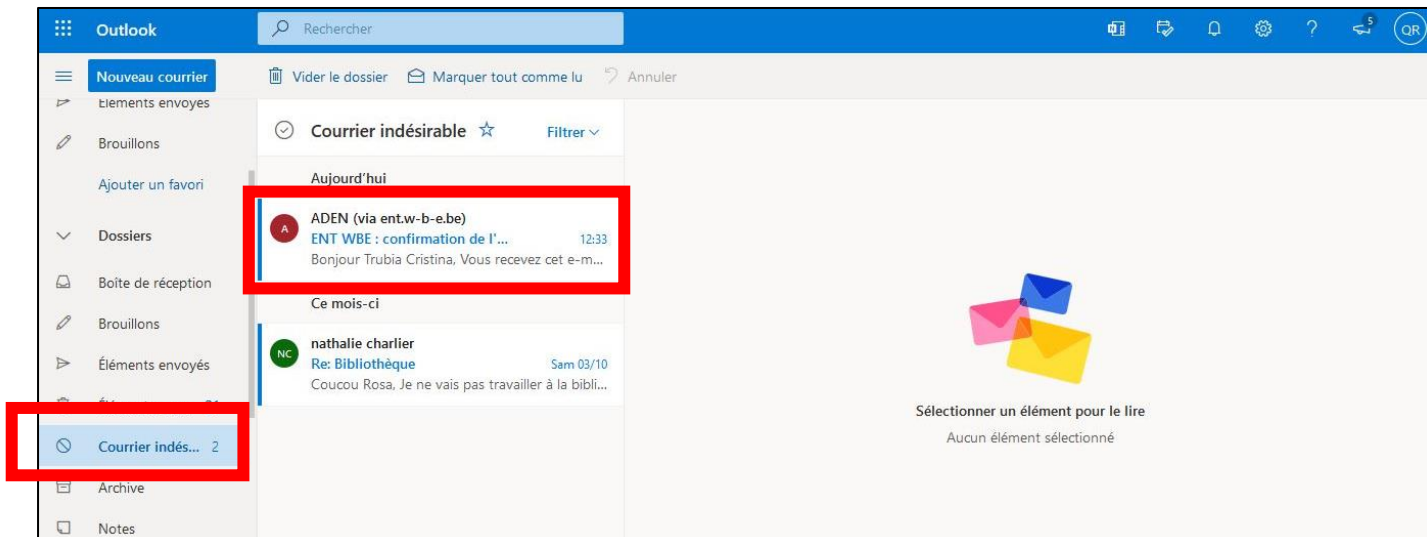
Outlook

Rechercher

5

QR

Nouveau courrier

Vider le dossier

Marquer tout comme lu

Annuler

Éléments envoyés

Brouillons

Ajouter un favori

Dossiers

Boîte de réception

Brouillons

Éléments envoyés

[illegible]

Courrier indés... 2

Archive

Notes

Courrier indésirable

Filtrer

Aujourd'hui

A

ADEN (via ent.w-b-e.be)

ENT WBE : confirmation de l'...

12:33

Bonjour Trubia Cristina, Vous recevez cet e-m...

Ce mois-ci

NC

nathalie charlier

Re: Bibliothèque

Sam 03/10

Coucou Rosa, Je ne vais pas travailler à la bibli...

Sélectionner un élément pour le lire

Aucun élément sélectionné